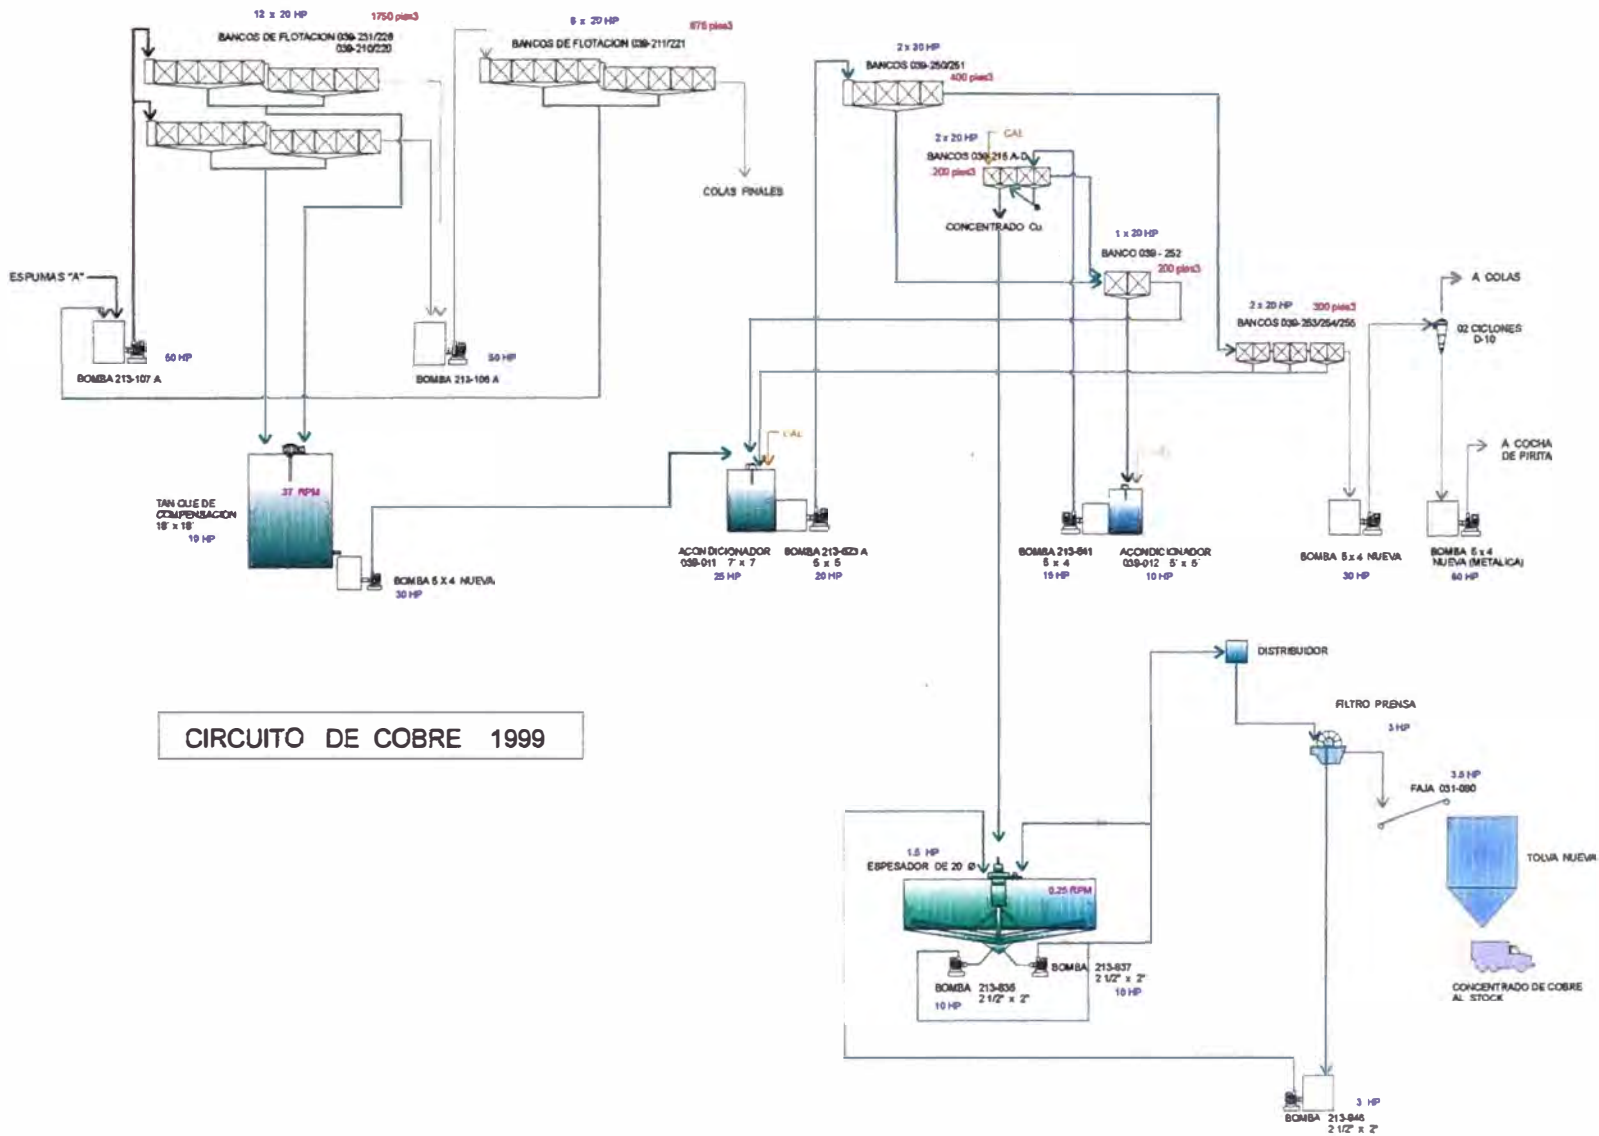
12 x 20 HP
1750 pies3
BANCOS DE FLOTACION 039-231/228
039-210/220

8 x 20 HP
875 pies3
BANCOS DE FLOTACION 039-211/221

2 x 30 HP
BANCOS 039-250/251
400 pies3

2 x 20 HP
CAL
BANCOS 039-215 A-D
200 pies3

COLAS FINALES

CONCENTRADO Cu

1 x 20 HP
BANCO 039 - 252
200 pies3

A COLAS

2 x 20 HP
300 pies3
BANCOS 039-253/254/255

02 CICLONES
D-10

ESPUMAS "A"

60 HP
BOMBA 213-107 A

50 HP
BOMBA 213-106 A

37 RPM
TANQUE DE COMPENSACION
18' x 18'
19 HP

BOMBA 5 X 4 NUEVA
30 HP

CAL

ACONDICIONADOR
039-011 7' x 7'
25 HP

BOMBA 213-823 A
5 x 5
20 HP

BOMBA 213-841
5 x 4
15 HP

ACONDICIONADOR
039-012 5' x 5'
10 HP

A COCHA
DE PIRITA

BOMBA 5 x 4 NUEVA
30 HP

BOMBA 5 x 4
NUEVA (METALICA)
60 HP

DISTRIBUIDOR

CIRCUITO DE COBRE 1999

FILTRO PRENSA
3 HP

3.5 HP
FAJA 031-080

TOLVA NUEVA

1.5 HP
ESPESADOR DE 20 Ø
0.25 RPM

CONCENTRADO DE COBRE
AL STOCK

BOMBA 213-837
2 1/2" x 2"
10 HP

BOMBA 213-836
2 1/2" x 2"
10 HP

3 HP
BOMBA 213-846
2 1/2" x 2"